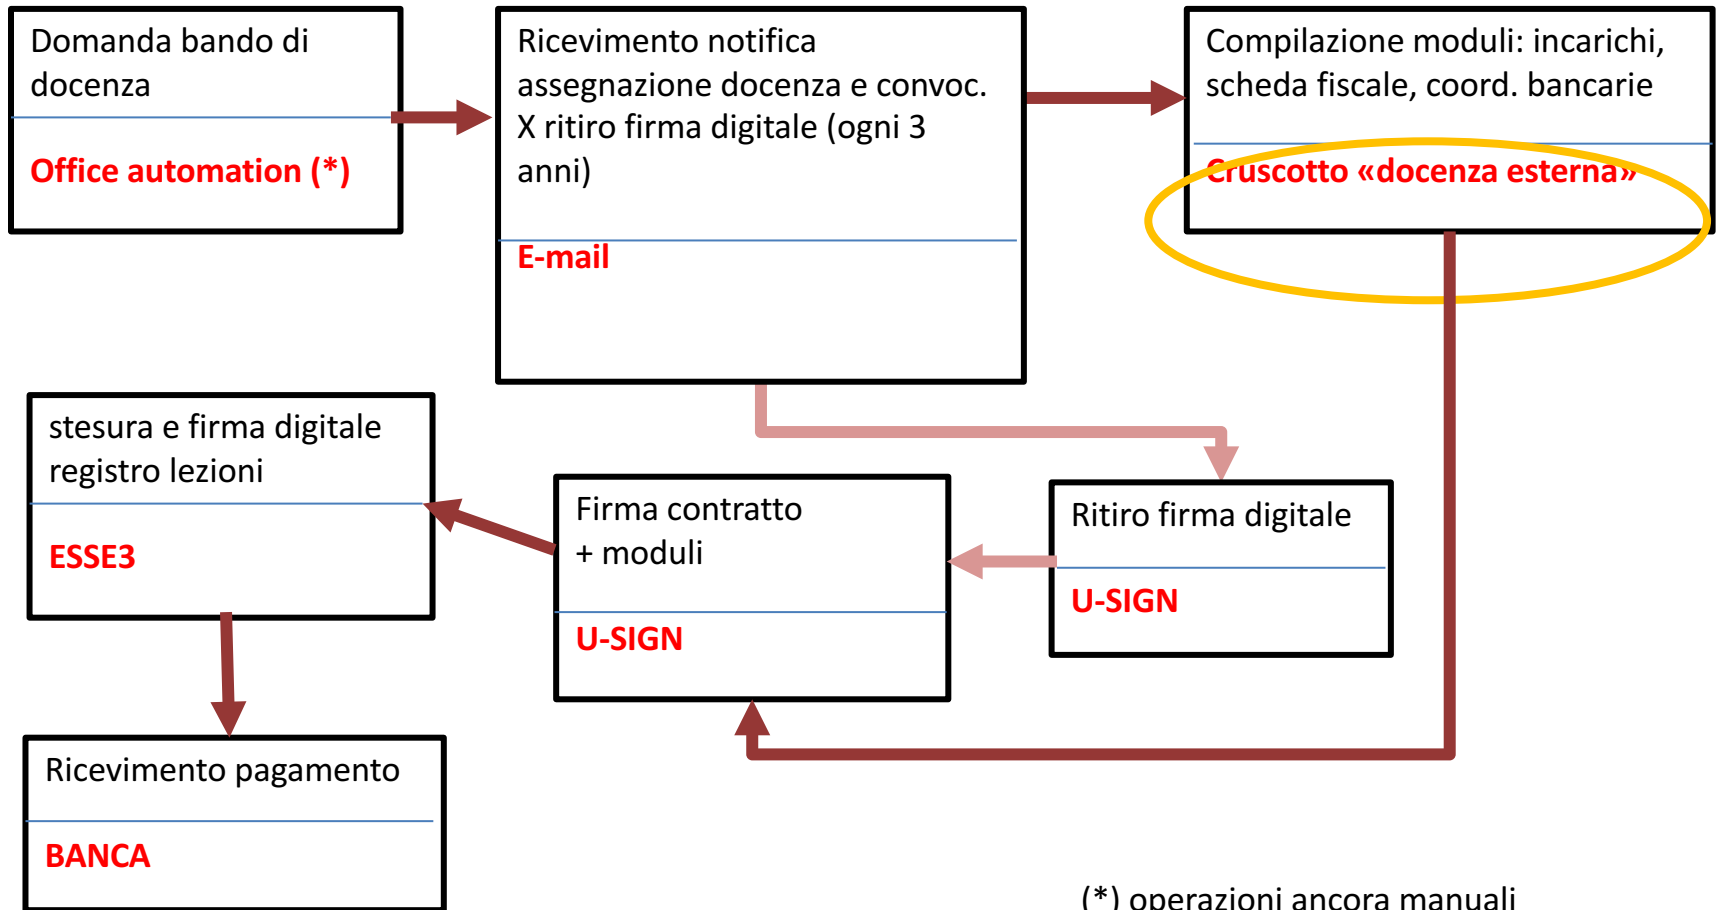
Domanda bando di docenza

Office automation (*)

Ricevimento notifica assegnazione docenza e convoc. X ritiro firma digitale (ogni 3 anni)

E-mail

Compilazione moduli: incarichi, scheda fiscale, coord. bancarie

Cruscotto «docenza esterna»

stesura e firma digitale registro lezioni

ESSE3

Firma contratto + moduli

U-SIGN

Ritiro firma digitale

U-SIGN

Ricevimento pagamento

BANCA

(*) operazioni ancora manuali